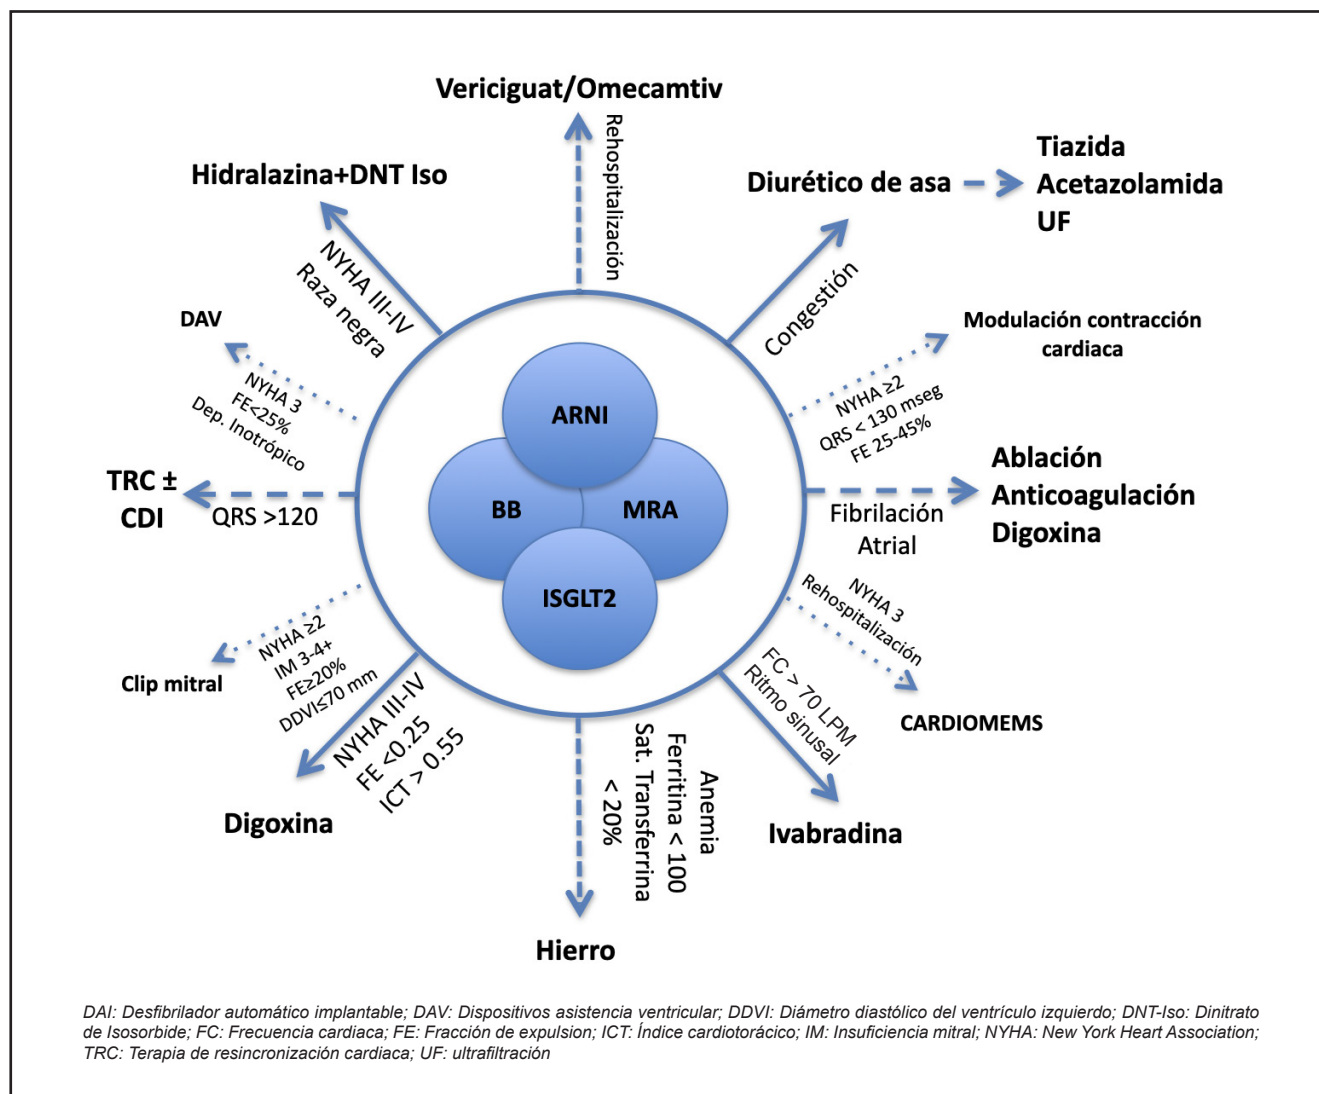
Vericiguat/Omecamtiv

Rehospitalización

Hidralazina+DNT Iso

NYHA III-IV
Raza negra

Diurético de asa

Tiazida
Acetazolamida
UF

Congestión

DAV

NYHA 3
FE<25%
Dep. Inotrópico

Modulación contracción cardiaca

NYHA ≥2
QRS < 130 mseg
FE 25-45%

ARNI

BB

MRA

ISGLT2

TRC ±
CDI

QRS >120

Ablación
Anticoagulación
Digoxina

Fibrilación
Atrial

NYHA 3
Rehospitalización

CARDIOMEMS

NYHA ≥2
IM 3-4+
FE≥20%
DDVI≤70 mm

Clip mitral

NYHA III-IV
FE <0.25
ICT > 0.55

Digoxina

Anemia
Ferritina < 100
Sat. Transferrina
< 20%

Hierro

FC > 70 LPM
Ritmo sinusal

Ivabradina

DAI: Desfibrilador automático implantable; DAV: Dispositivos asistencia ventricular; DDVI: Diámetro diastólico del ventrículo izquierdo; DNT-Iso: Dinitrato de Isosorbide; FC: Frecuencia cardiaca; FE: Fracción de expulsion; ICT: Índice cardiotorácico; IM: Insuficiencia mitral; NYHA: New York Heart Association; TRC: Terapia de resincronización cardiaca; UF: ultrafiltración